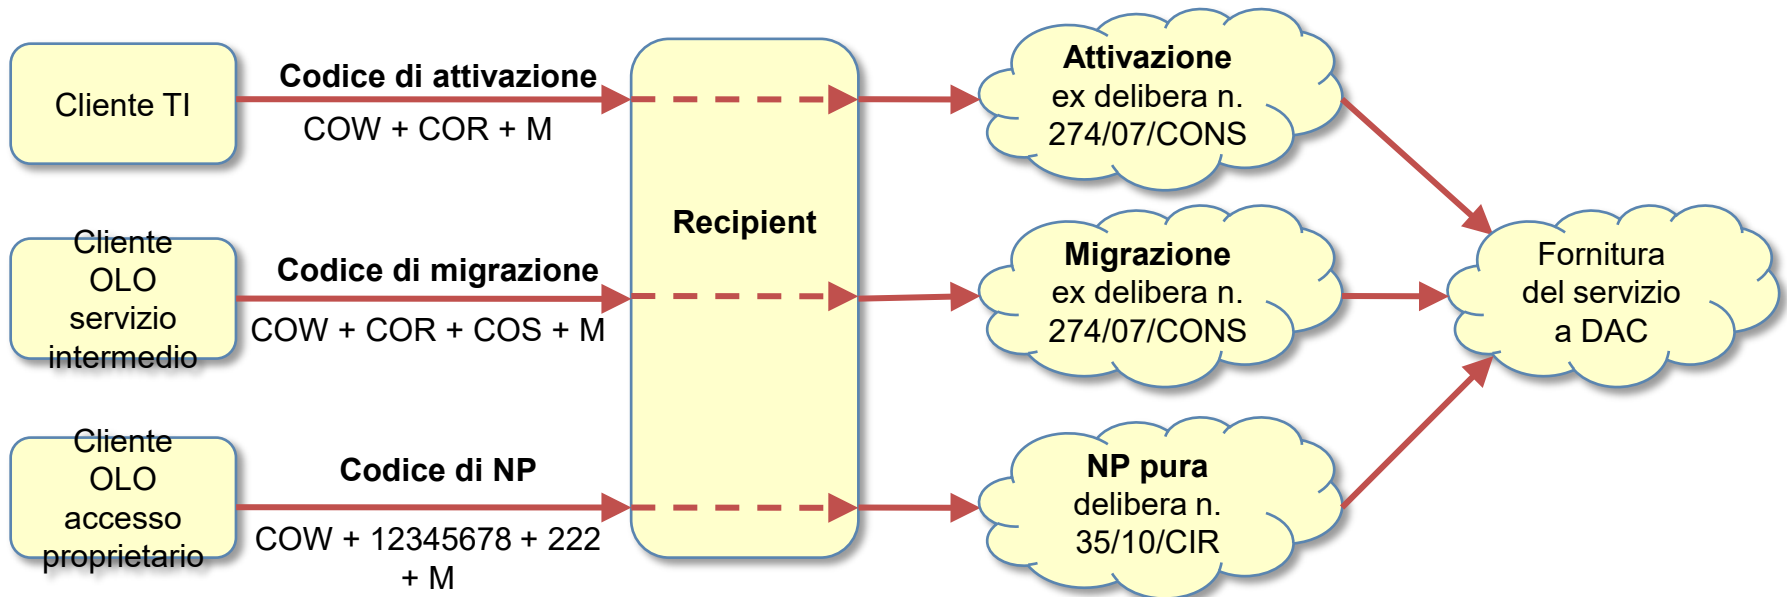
Cliente TI

Codice di attivazione

COW + COR + M

Cliente OLO servizio intermedio

Codice di migrazione

COW + COR + COS + M

Cliente OLO accesso proprietario

Codice di NP

COW + 12345678 + 222 + M

Recipient

Attivazione ex delibera n. 274/07/CONS

Migrazione ex delibera n. 274/07/CONS

NP pura delibera n. 35/10/CIR

Fornitura del servizio a DAC